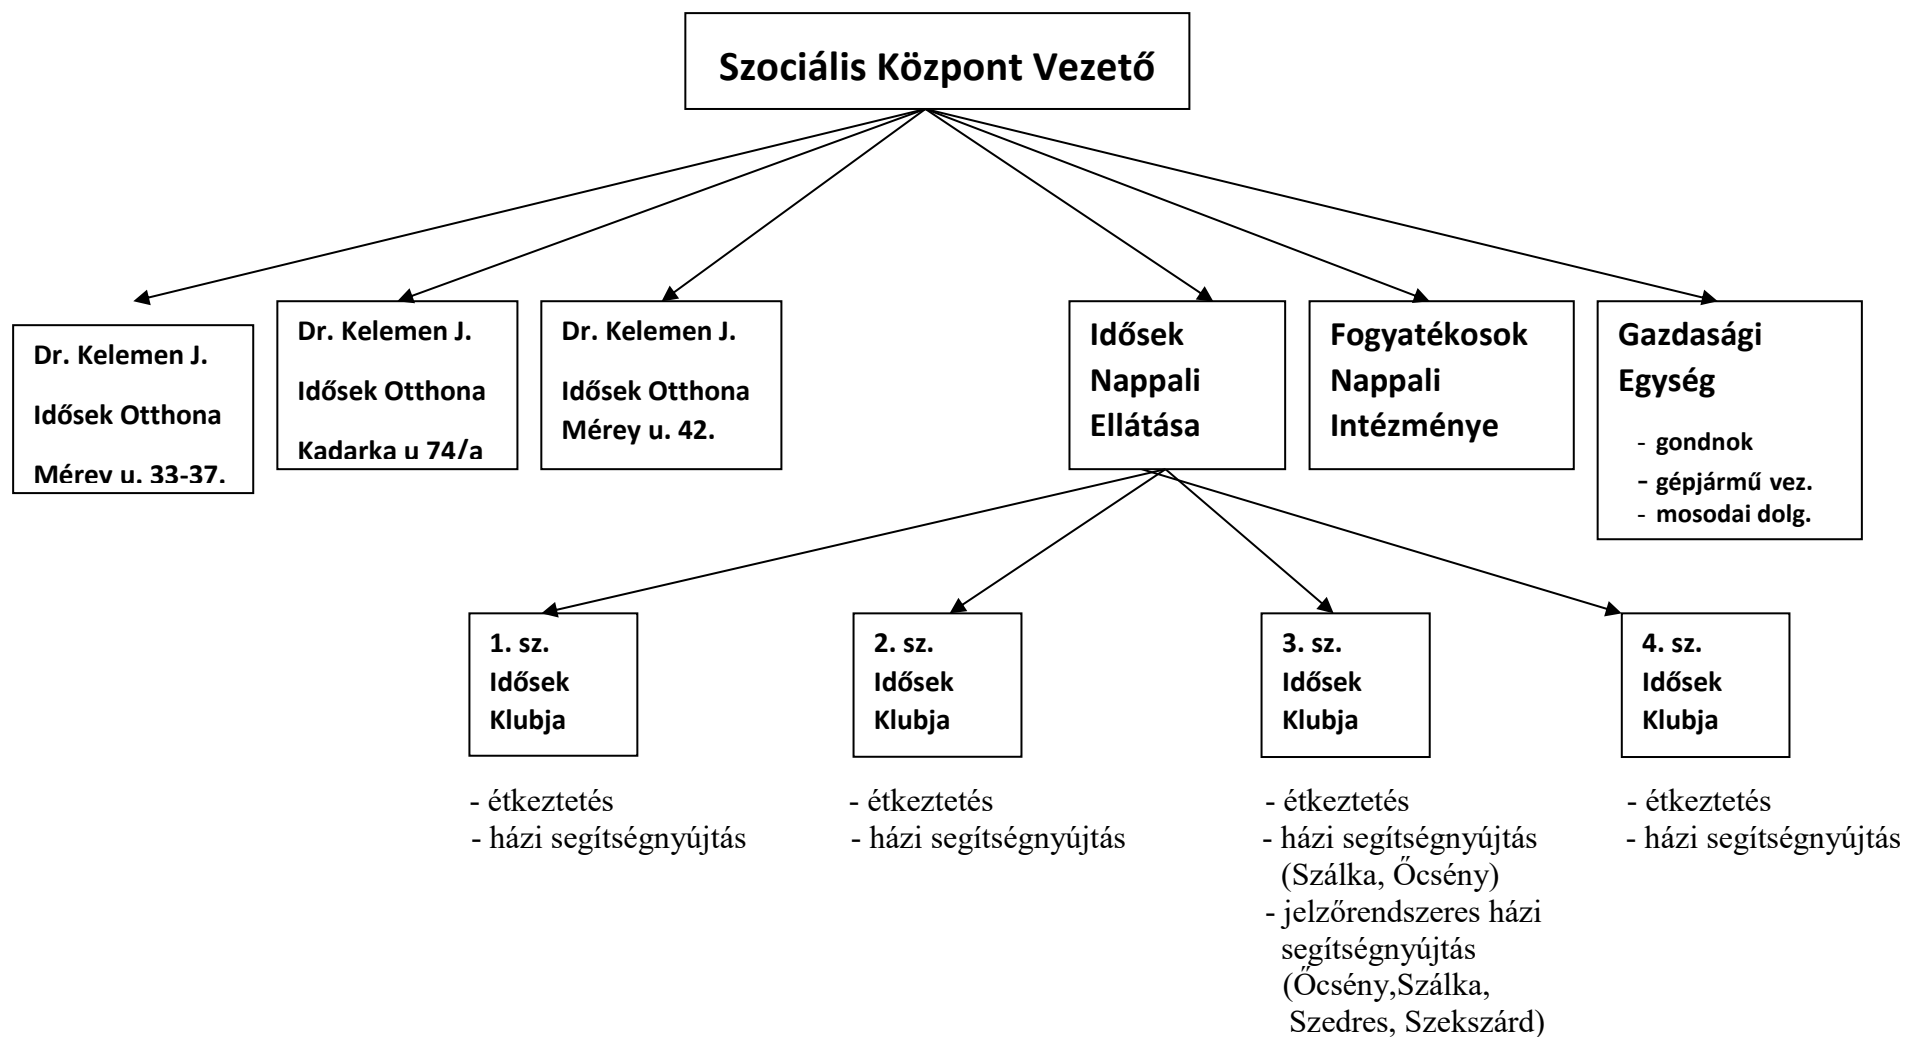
Szociális Központ Vezető

Dr. Kelemen J.
Idősek Otthona
Mérev u. 33-37.

Dr. Kelemen J.
Idősek Otthona
Kadarka u 74/a

Dr. Kelemen J.
Idősek Otthona
Mérey u. 42.

Idősek
Nappali
Ellátása

Fogyatékosok
Nappali
Intézménye

Gazdasági
Egység
- gondnok
- gépjármű vez.
- mosodai dolg.

1. sz.
Idősek
Klubja

- étkeztetés
- házi segítségnyújtás

2. sz.
Idősek
Klubja

- étkeztetés
- házi segítségnyújtás

3. sz.
Idősek
Klubja

- étkeztetés
- házi segítségnyújtás (Szálka, Őcsény)
- jelzőrendszeres házi segítségnyújtás (Őcsény,Szálka, Szedres, Szekszárd)

4. sz.
Idősek
Klubja

- étkeztetés
- házi segítségnyújtás